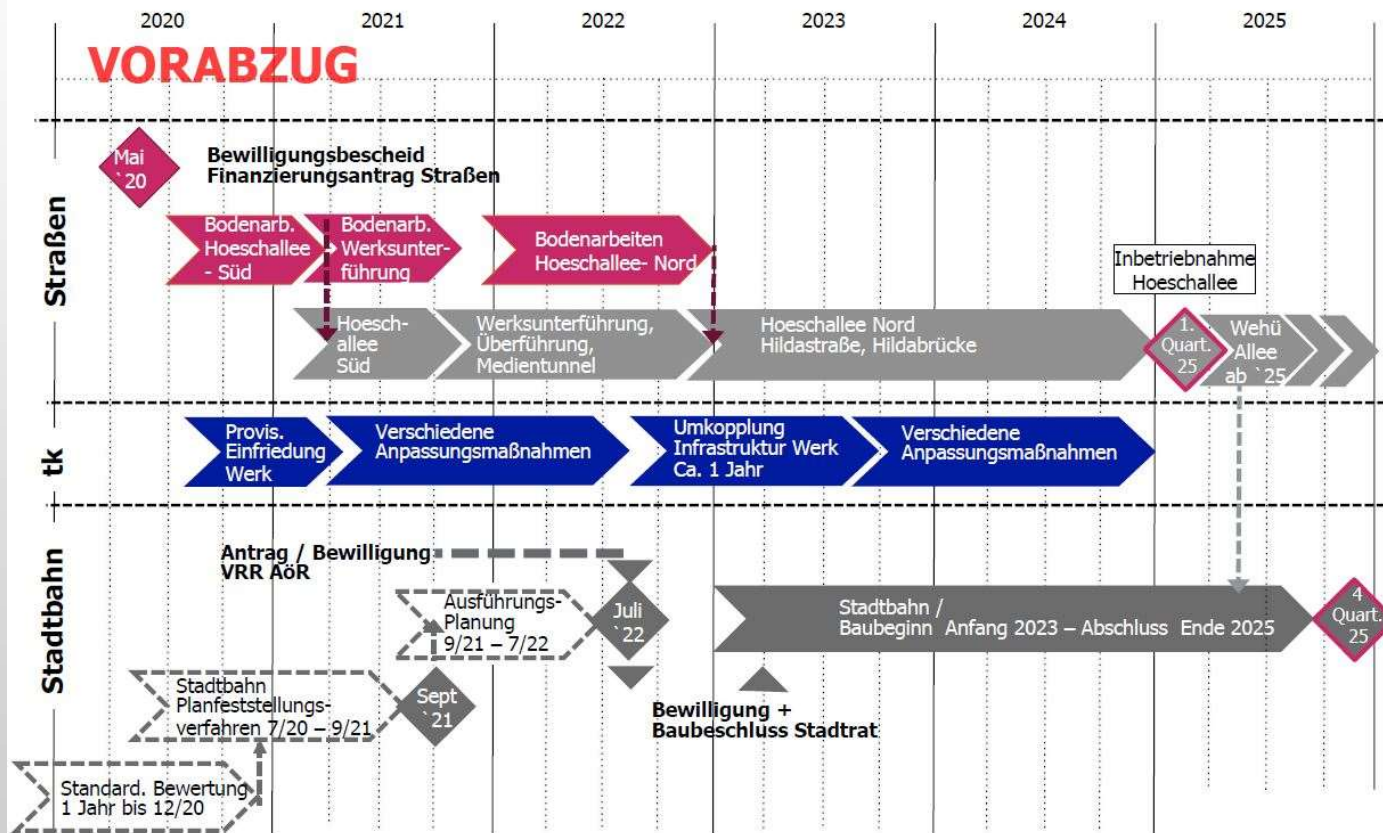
2020 2021 2022 2023 2024 2025

VORABZUG

Straßen

Mai `20

Bewilligungsbescheid
Finanzierungsantrag Straßen

Bodenarb. Hoeschallee - Süd

Bodenarb. Werksunterführung

Bodenarbeiten Hoeschallee- Nord

Inbetriebnahme Hoeschallee

Hoeschallee Süd

Werksunterführung, Überführung, Medientunnel

Hoeschallee Nord Hildastraße, Hildabrücke

1. Quart. 25

Wehü Allee ab `25

tk

Provis. Einfriedung Werk

Verschiedene Anpassungsmaßnahmen

Umkopplung Infrastruktur Werk Ca. 1 Jahr

Verschiedene Anpassungsmaßnahmen

Stadtbahn

Antrag / Bewilligung VRR AöR

Ausführungs-Planung 9/21 – 7/22

Juli `22

Stadtbahn / Baubeginn Anfang 2023 – Abschluss Ende 2025

4 Quart. 25

Stadtbahn Planfeststellungsverfahren 7/20 – 9/21

Sept `21

Bewilligung + Baubeschluss Stadtrat

Standard. Bewertung 1 Jahr bis 12/20